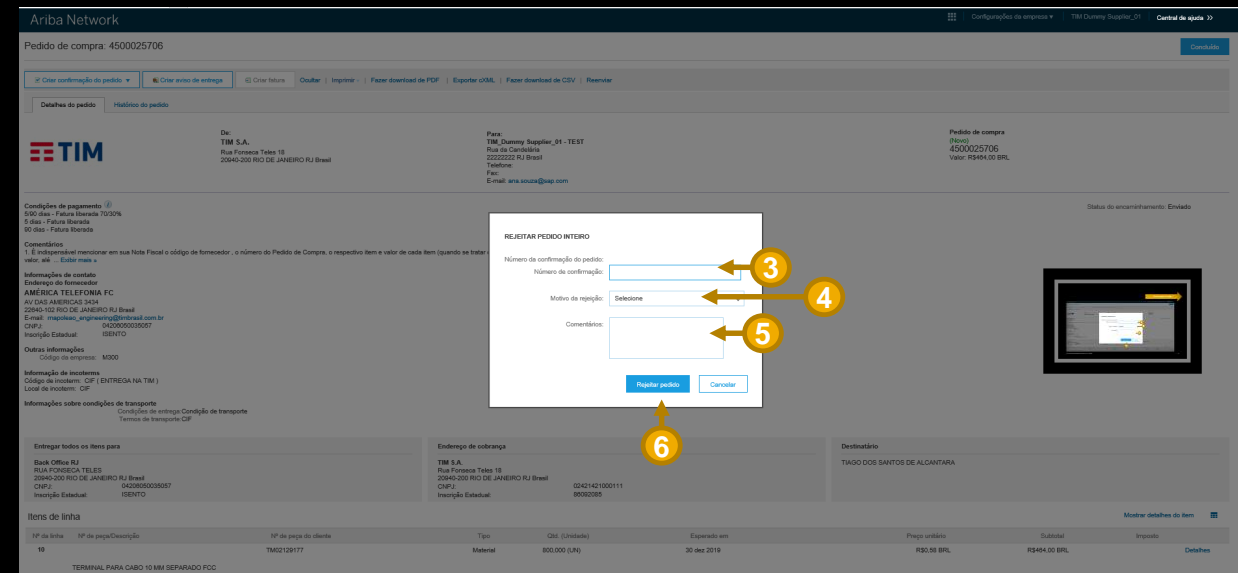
Ariba Network
Configurações da empresa ▾ | TIM Dummy Supplier_01 | Central de ajuda >>

Pedido de compra: 4500025706
Concluído

Criar confirmação do pedido ▾ | Criar aviso de entrega | Criar fatura | Ocultar | Imprimir | Fazer download de PDF | Exportar cXML | Fazer download de CSV | Reenviar

Detalhes do pedido | Histórico do pedido

TIM

De:
TIM S.A.
Rua Fonseca Teles 18
20940-200 RIO DE JANEIRO RJ Brasil

Para:
TIM_Dummy Supplier_01 - TEST
Rua da Candelária
22222222 RJ Brasil
Telefone:
Fax:
E-mail: ana.souza@sap.com

Pedido de compra
(Novo)
4500025706
Valor: R$464,00 BRL

Condições de pagamento
5/90 dias - Fatura liberada 70/30%
5 dias - Fatura liberada
90 dias - Fatura liberada

Status do encaminhamento: Enviado

Comentários
1. É indispensável mencionar em sua Nota Fiscal o código de fornecedor , o número do Pedido de Compra, o respectivo item e valor de cada item (quando se tratar
valor, ale ... Exibir mais »

Informações de contato
Endereço do fornecedor
AMÉRICA TELEFONIA FC
AV DAS AMERICAS 3434
22640-102 RIO DE JANEIRO RJ Brasil
E-mail: mapoleao_engineering@timbrasil.com.br
CNPJ: 04206050036057
Inscrição Estadual: ISENTO

Outras informações
Código da empresa: M300

Informação de incoterms
Código de incoterm: CIF ( ENTREGA NA TIM )
Local de incoterm: CIF

Informações sobre condições de transporte
Condições de entrega Condição de transporte
Termos de transporte CIF

REJEITAR PEDIDO INTEIRO
Número da confirmação do pedido:
Número de confirmação:
Motivo da rejeição: Selecione
Comentários:
Rejeitar pedido | Cancelar

3
4
5
6

Entregar todos os itens para
Back Office RJ
RUA FONSECA TELES
20940-200 RIO DE JANEIRO RJ Brasil
CNPJ: 04206050035057
Inscrição Estadual: ISENTO

Endereço de cobrança
TIM S.A.
Rua Fonseca Teles 18
20940-200 RIO DE JANEIRO RJ Brasil
CNPJ: 02421421000111
Inscrição Estadual: 86092085

Destinatário
TIAGO DOS SANTOS DE ALCANTARA

Itens de linha
Mostrar detalhes do item

| Nº da linha | Nº de peça/Descrição | Nº de peça do cliente | Tipo | Qtd. (Unidade) | Esperado em | Preço unitário | Subtotal | Imposto | |
|---|---|---|---|---|---|---|---|---|---|
| 10 | | TM02129177 | Material | 800,000 (UN) | 30 dez 2019 | R$0,58 BRL | R$464,00 BRL | | Detalhes |

TERMINAL PARA CABO 10 MM SEPARADO FCC